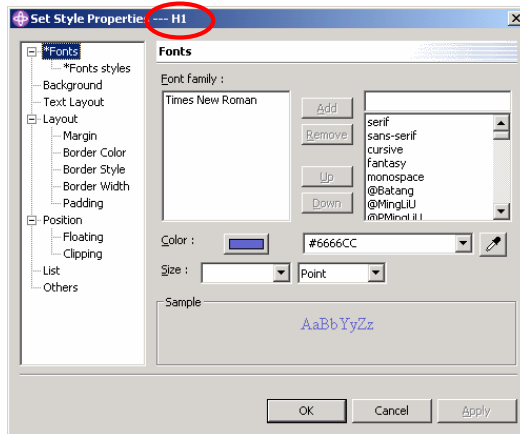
Set Style Properties --- H1

*Fonts
*Fonts styles
Background
Text Layout
Layout
Margin
Border Color
Border Style
Border Width
Padding
Position
Floating
Clipping
List
Others

Fonts

Font family :

Times New Roman

Add
Remove
Up
Down

serif
sans-serif
cursive
fantasy
monospace
@Batang
@MingLiU
@PMingLiU

Color :
#6666CC

Size :
Point

Sample

AaBbYyZz

OK
Cancel
Apply